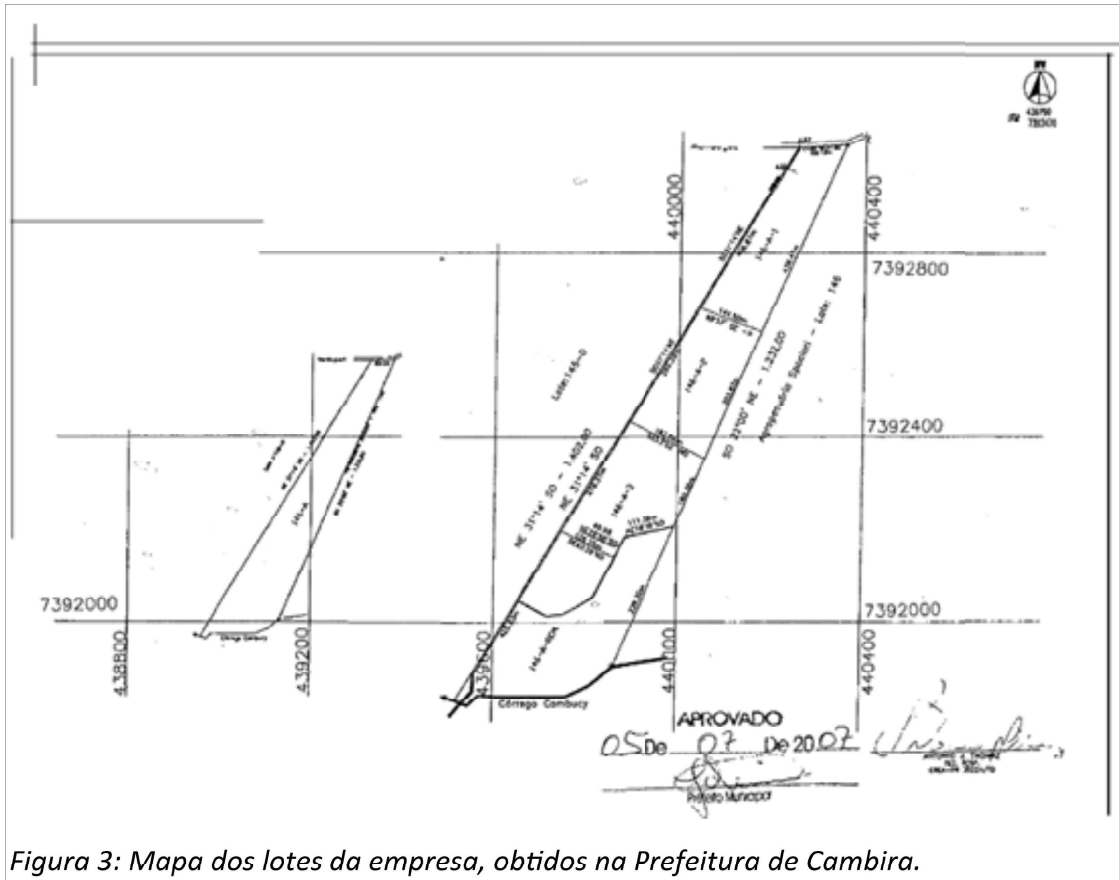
440000

440400

7392800

Lote 146-D

NE 31°14' 50 – 1.402,80

NE 31°14' 50

SO 23°00' NE – 1.232,00

Agropecuária Spaolini – Lote 146

7392400

7392000

7392000

438800

439200

439600

440000

440400

Córrego Cambucy

APROVADO

05 De 07 De 2007

Prefeito Municipal

Figura 3: Mapa dos lotes da empresa, obtidos na Prefeitura de Cambira.